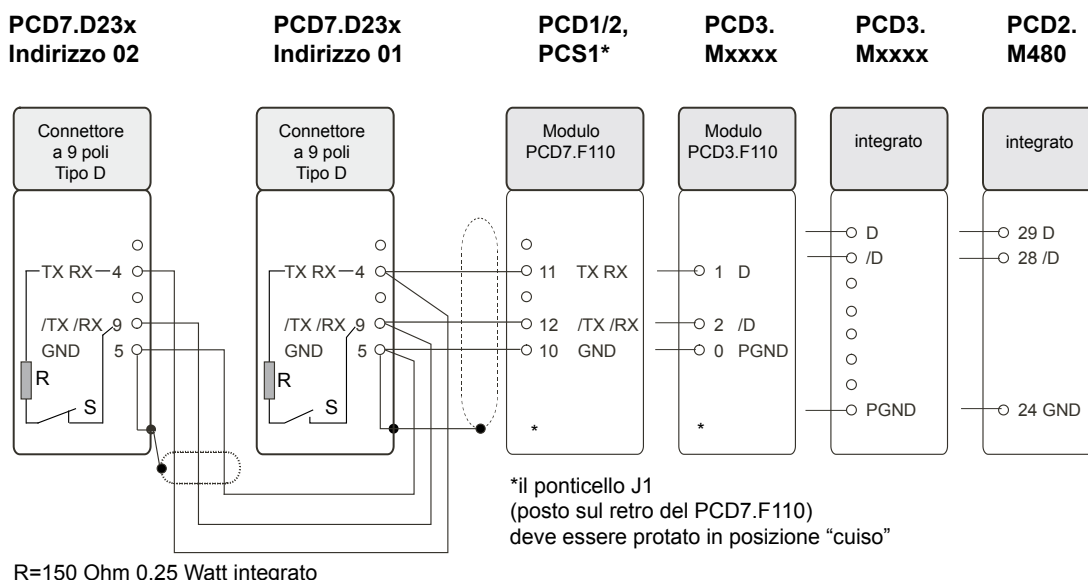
PCD7.D23x
Indirizzo 02

PCD7.D23x
Indirizzo 01

PCD1/2,
PCS1*

PCD3.
Mxxxx

PCD3.
Mxxxx

PCD2.
M480

Connettore
a 9 poli
Tipo D

TX RX 4
/TX /RX 9
GND 5
R
S

Connettore
a 9 poli
Tipo D

TX RX 4
/TX /RX 9
GND 5
R
S

Modulo
PCD7.F110

11 TX RX
12 /TX /RX
10 GND
*

Modulo
PCD3.F110

1 D
2 /D
0 PGND
*

integrato

D
/D
PGND

integrato

29 D
28 /D
24 GND

*il ponticello J1
(posto sul retro del PCD7.F110)
deve essere protato in posizione “cuiso”

R=150 Ohm 0.25 Watt integrato